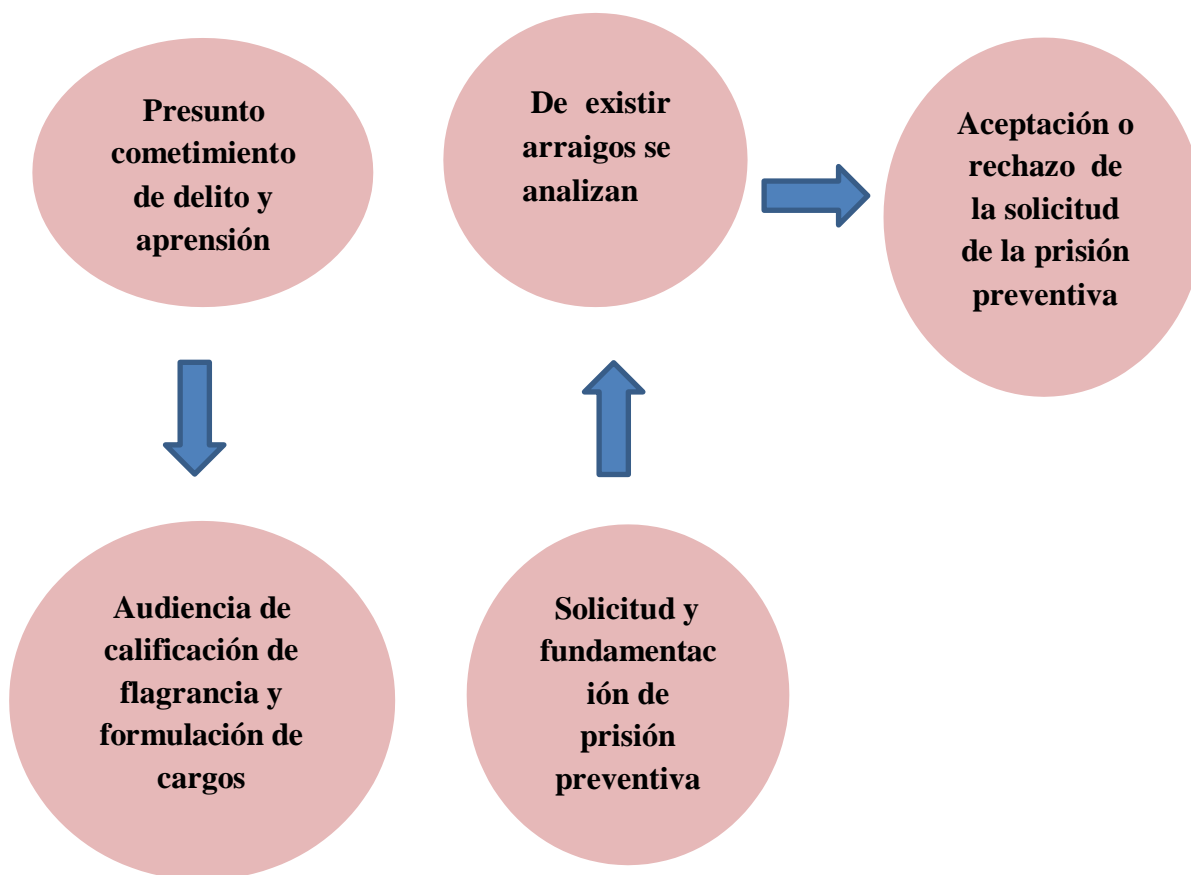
Presunto cometimiento de delito y aprensión

Audiencia de calificación de flagrancia y formulación de cargos

Solicitud y fundamentación de prisión preventiva

De existir arraigos se analizan

Aceptación o rechazo de la solicitud de la prisión preventiva